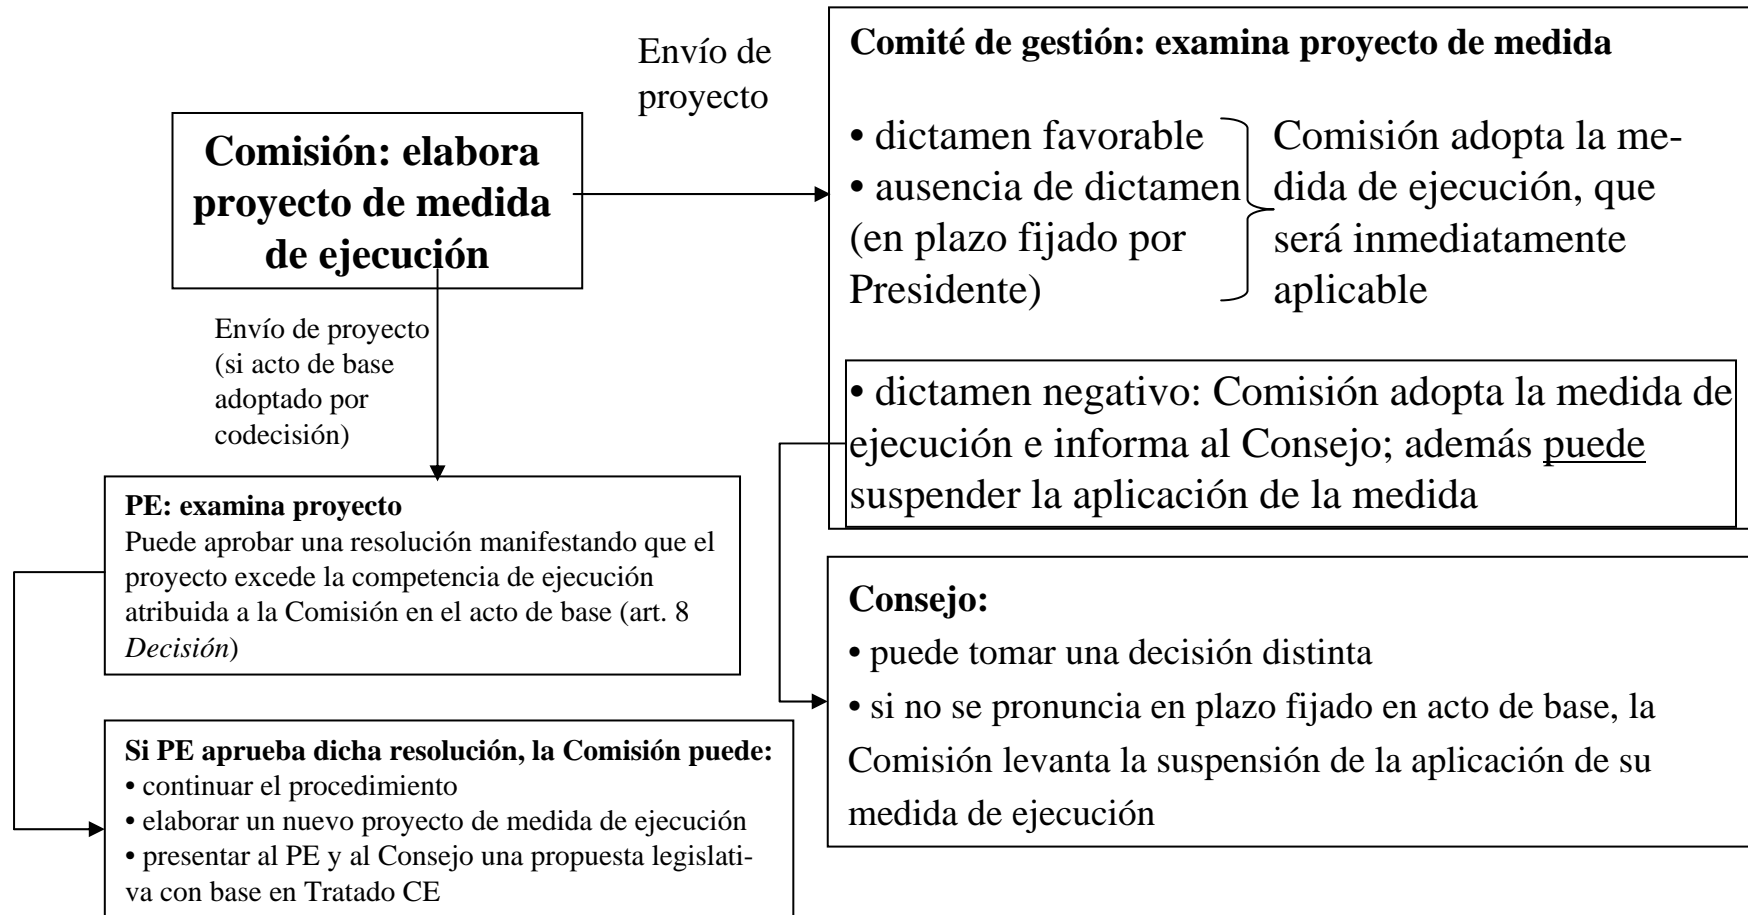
**Comisión: elabora proyecto de medida de ejecución**

Envío de proyecto

**Comité de gestión: examina proyecto de medida**

• dictamen favorable
• ausencia de dictamen (en plazo fijado por Presidente)

Comisión adopta la medida de ejecución, que será inmediatamente aplicable

• dictamen negativo: Comisión adopta la medida de ejecución e informa al Consejo; además puede suspender la aplicación de la medida

Envío de proyecto (si acto de base adoptado por codecisión)

**PE: examina proyecto**
Puede aprobar una resolución manifestando que el proyecto excede la competencia de ejecución atribuida a la Comisión en el acto de base (art. 8 *Decisión*)

**Consejo:**
• puede tomar una decisión distinta
• si no se pronuncia en plazo fijado en acto de base, la Comisión levanta la suspensión de la aplicación de su medida de ejecución

**Si PE aprueba dicha resolución, la Comisión puede:**
• continuar el procedimiento
• elaborar un nuevo proyecto de medida de ejecución
• presentar al PE y al Consejo una propuesta legislativa con base en Tratado CE